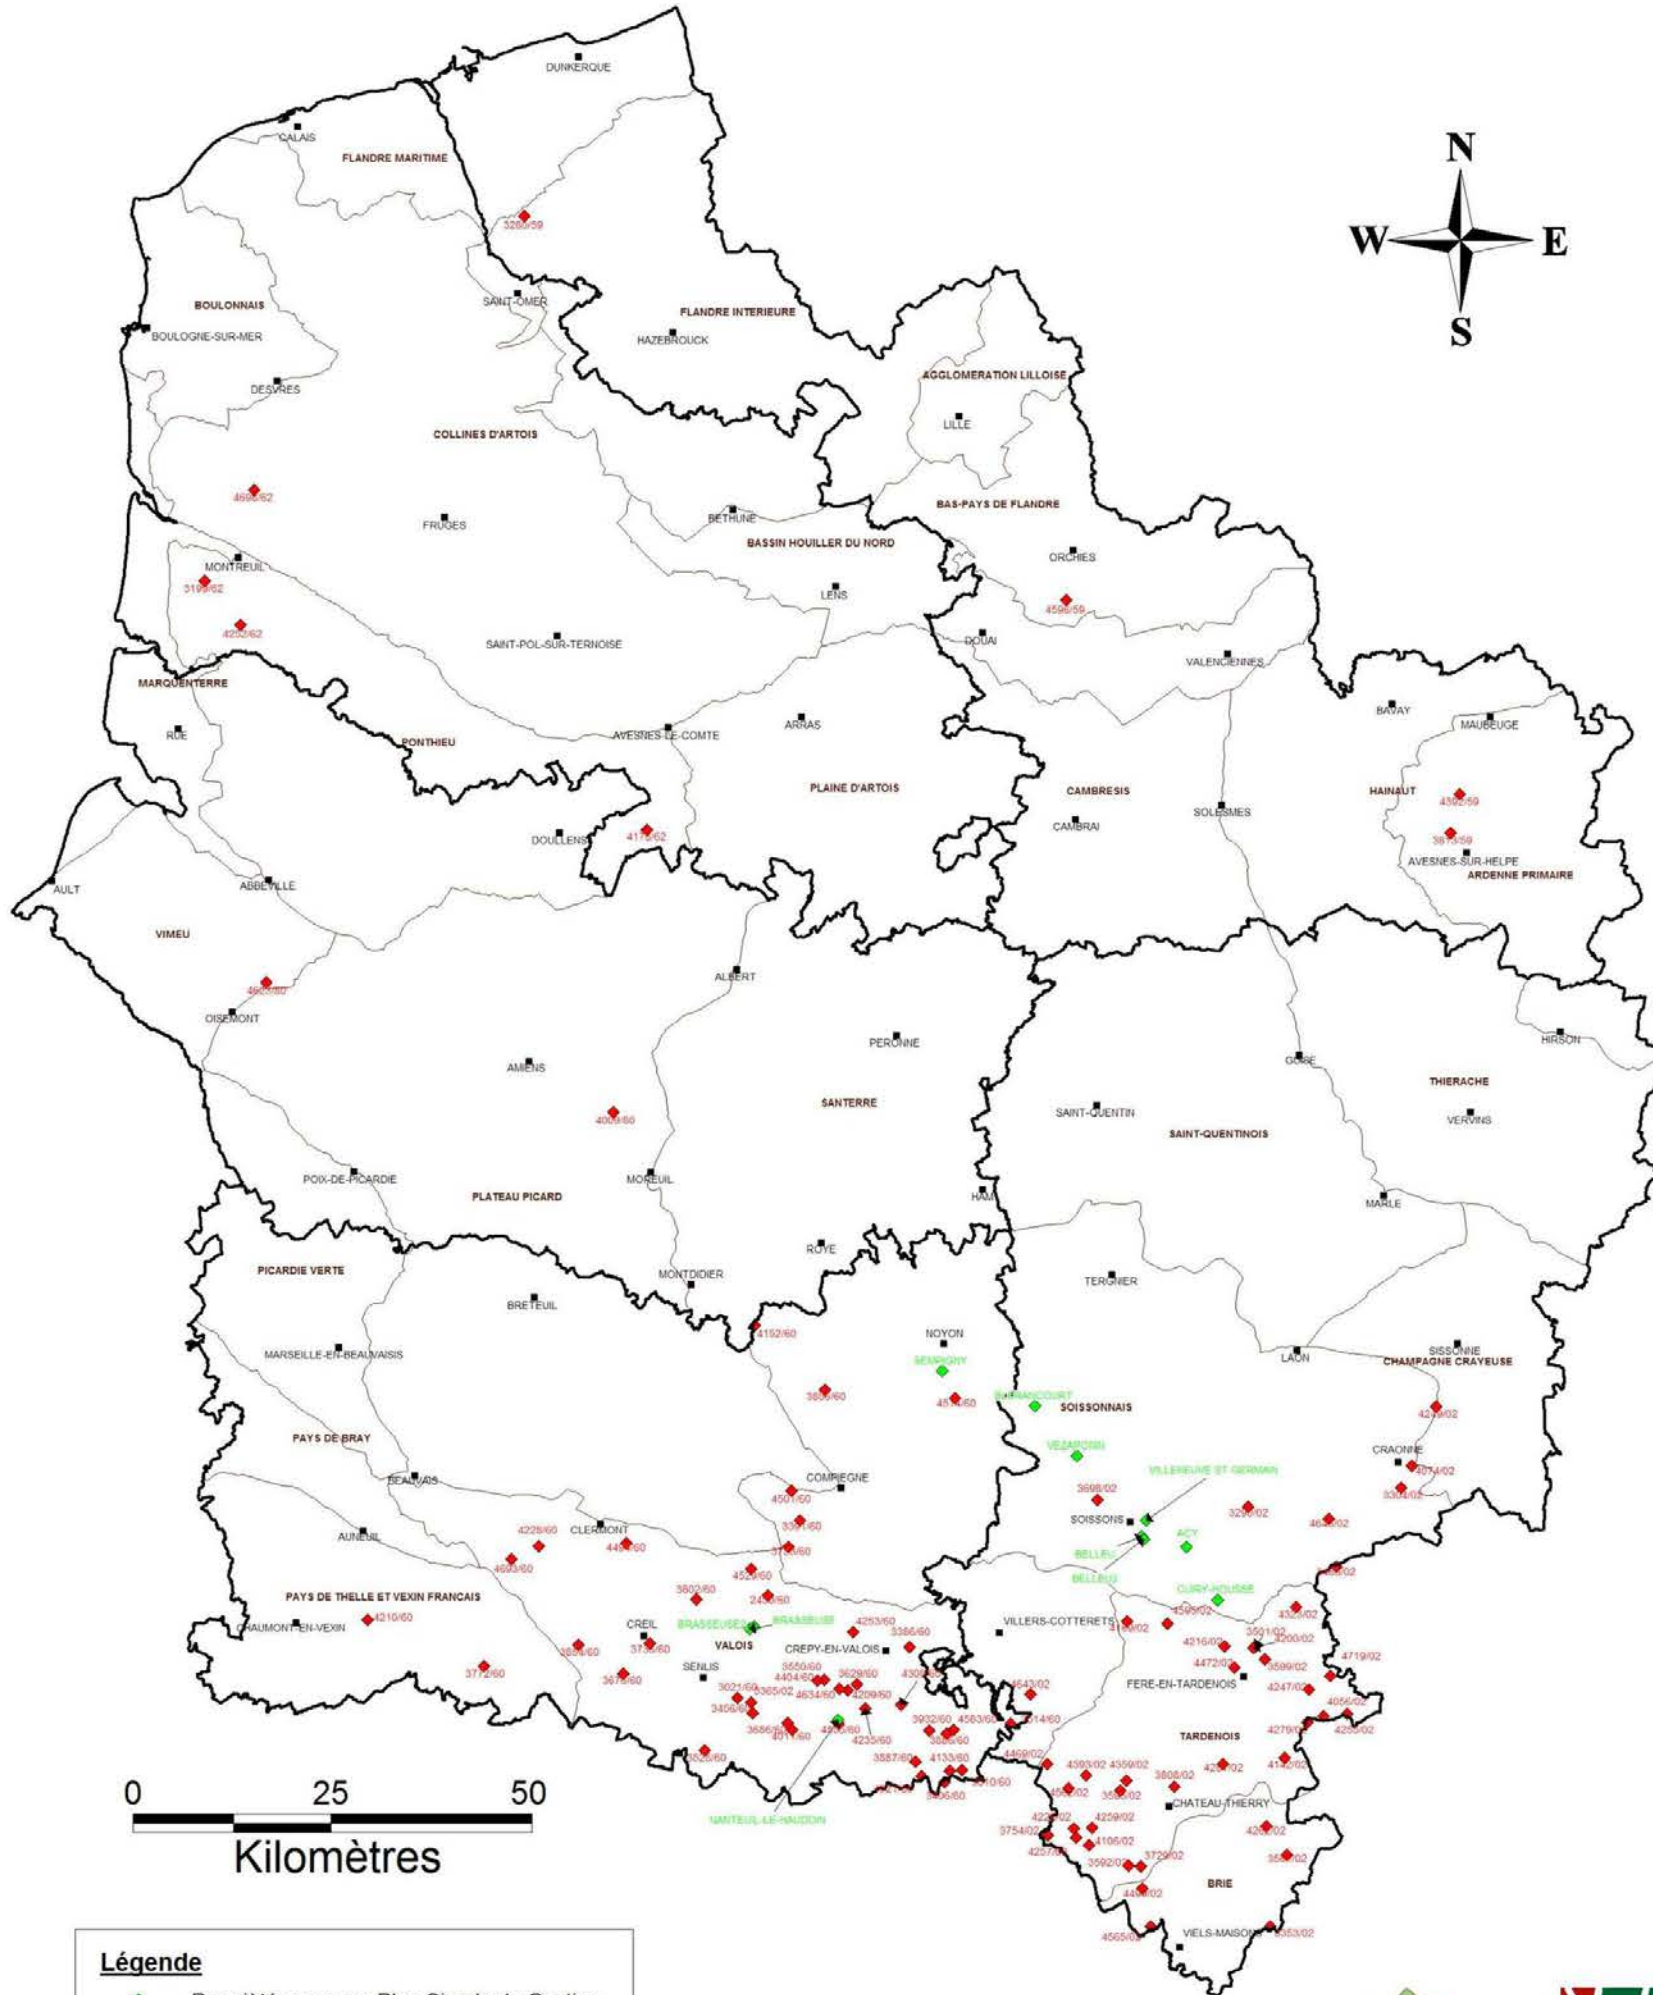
DUNKERQUE
CALAIS
FLANDRE MARITIME
3280/59
N
W
E
S
BOULONNAIS
SAINT-OMER
FLANDRE INTERIEURE
BOULOGNE-SUR-MER
HAZEBROUCK
DESVRES
AGGLOMERATION LILLOISE
LILLE
COLLINES D'ARTOIS
4695/62
FRUGES
BETHUNE
BAS-PAYS DE FLANDRE
BASSIN HOUILLER DU NORD
MONTREUIL
ORCHIES
3199/62
LENS
4598/59
4202/62
SAINT-POL-SUR-TERNOISE
DOUAI
VALENCIENNES
MARQUENTERRE
BAVAY
MAUBEUGE
RUE
PONTHIEU
AVESNES-LE-COMTE
ARRAS
PLAINE D'ARTOIS
CAMBRESIS
HAINAUT
4302/59
CAMBRAI
SOLESMES
DOULLENS
4178/62
3873/59
AVESNES-SUR-HELPE
ARDENNE PRIMAIRE
AULT
ABBEVILLE
VIMEU
ALBERT
4608/80
OISEMONT
HIRSON
PERONNE
GUISE
AMIENS
THIERACHE
SANTERRE
SAINT-QUENTIN
VERVINS
4009/60
SAINT-QUENTINOIS
POIX-DE-PICARDIE
MOREUIL
PLATEAU PICARD
HAM
MARLE
ROYE
PICARDIE VERTE
MONTDIDIER
TERGNIER
BRETEUIL
4152/60
NOYON
SISSONNE
LAON
CHAMPAGNE CRAYEUSE
MARSEILLE-EN-BEAUVAISIS
SEMPIGNY
3856/60
BARRANCOURT
4514/60
SOISSONNAIS
4219/02
PAYS DE BRAY
VEZAPONIN
CRAONNE
4074/02
VILLENEUVE ST GERMAIN
BEAUVAIS
COMPIEGNE
3698/02
3304/02
4501/60
3290/02
SOISSONS
4228/60
CLERMONT
3391/60
4638/02
ACY
AUNEUIL
4488/60
3780/60
BELLEU
4693/60
4520/60
BELLEU
PAYS DE THELLE ET VEXIN FRANCAIS
3802/60
2426/60
CUIRY-HOUSSE
4210/60
4595/02
CHAUMONT-EN-VEXIN
BRASSEUSE
BRASSEUSE
4253/60
VILLERS-COTTERETS
CREIL
3386/60
4325/02
VALOIS
3730/60
CREPY-EN-VALOIS
4216/02
3501/02
4200/02
3694/60
4719/02
SENLIS
3550/60
4472/02
3599/02
3772/60
3678/60
3629/60
3021/60
4404/60
4643/02
FERE-EN-TARDENOIS
4247/02
3365/02
4634/60
4209/60
4056/02
3406/60
4214/60
3686/60
3932/60
4563/60
TARDENOIS
4011/60
4900/60
4235/60
3885/60
4276/02
4250/02
3528/60
3587/60
4133/60
4469/02
4593/02
4559/02
4257/02
4142/02
3808/02
3406/60
3310/60
3589/02
0
25
50
Kilomètres
CHATEAU-THIERRY
4229/02
4259/02
NANTEUIL-LE-HAUDOIN
3754/02
4106/02
4257/02
3729/02
3592/02
BRIE
4498/02
VIELS-MAISONS
4565/02
3353/02
Légende